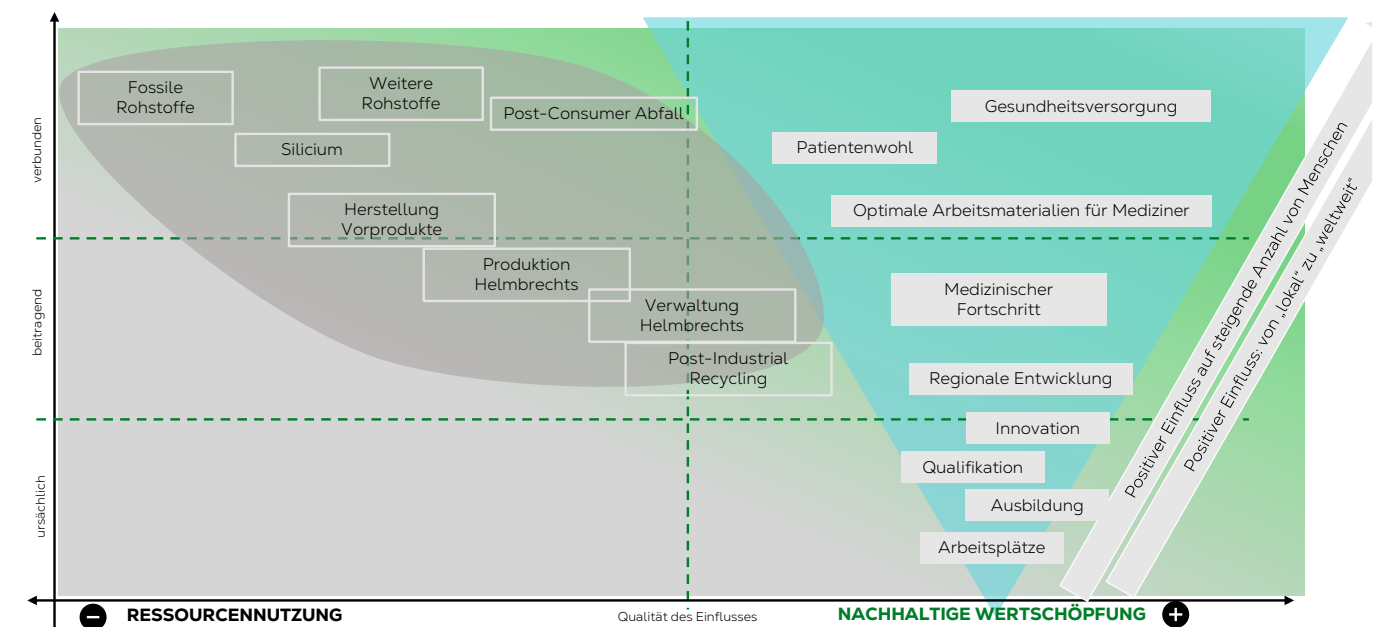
verbunden

beitragend

ursächlich

Fossile Rohstoffe

Weitere Rohstoffe

Post-Consumer Abfall

Silicium

Herstellung Vorprodukte

Produktion Helmbrechts

Verwaltung Helmbrechts

Post-Industrial Recycling

Gesundheitsversorgung

Patientenwohl

Optimale Arbeitsmaterialien für Mediziner

Medizinischer Fortschritt

Regionale Entwicklung

Innovation

Qualifikation

Ausbildung

Arbeitsplätze

Positiver Einfluss auf steigende Anzahl von Menschen

Positiver Einfluss: von „lokal" zu „weltweit"

RESSOURCENNUTZUNG

Qualität des Einflusses

NACHHALTIGE WERTSCHÖPFUNG